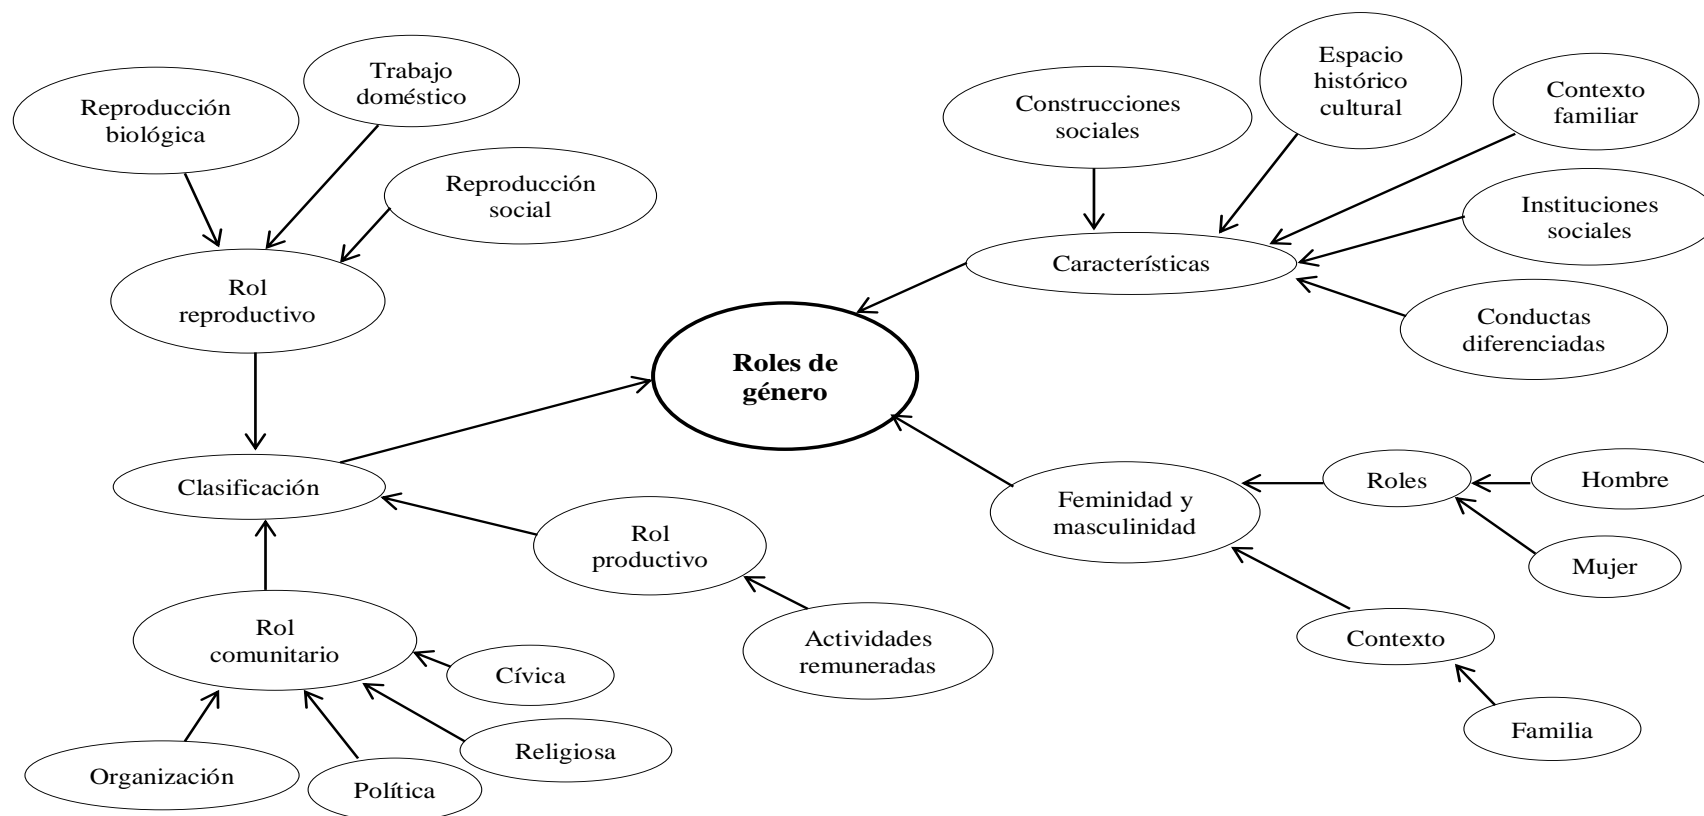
Reproducción biológica

Trabajo doméstico

Reproducción social

Rol reproductivo

Clasificación

Rol productivo

Actividades remuneradas

Rol comunitario

Cívica

Religiosa

Organización

Política

Roles de género

Construcciones sociales

Espacio histórico cultural

Contexto familiar

Instituciones sociales

Características

Conductas diferenciadas

Feminidad y masculinidad

Roles

Hombre

Mujer

Contexto

Familia